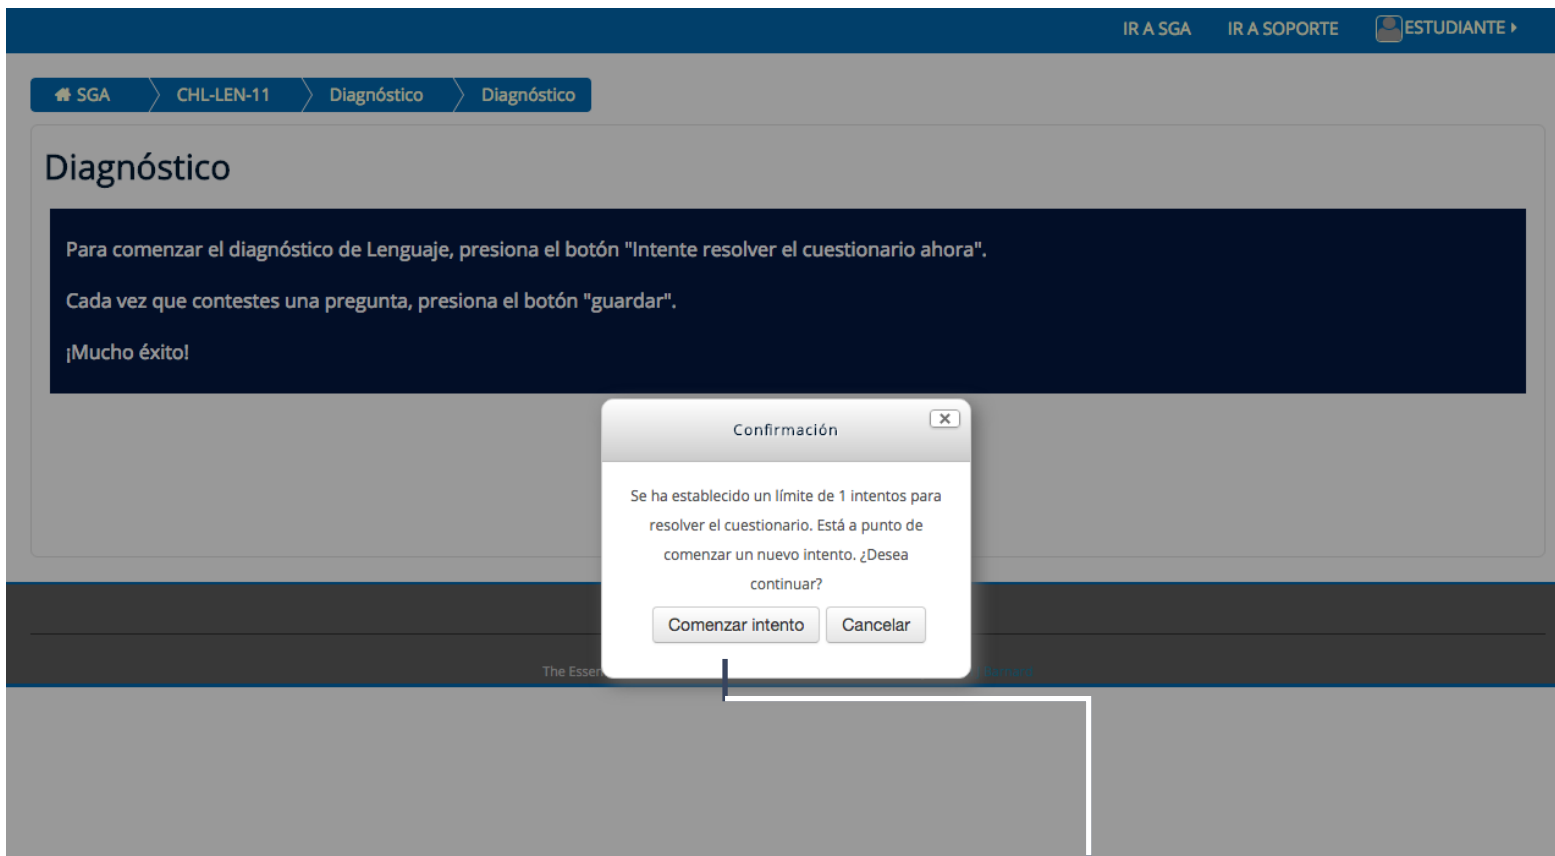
IR A SGA IR A SOPORTE ESTUDIANTE

SGA CHL-LEN-11 Diagnóstico Diagnóstico

Diagnóstico

Para comenzar el diagnóstico de Lenguaje, presiona el botón "Intente resolver el cuestionario ahora".

Cada vez que contestes una pregunta, presiona el botón "guardar".

¡Mucho éxito!

Confirmación

Se ha establecido un límite de 1 intentos para resolver el cuestionario. Está a punto de comenzar un nuevo intento. ¿Desea continuar?

Comenzar intento Cancelar

The Essen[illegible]